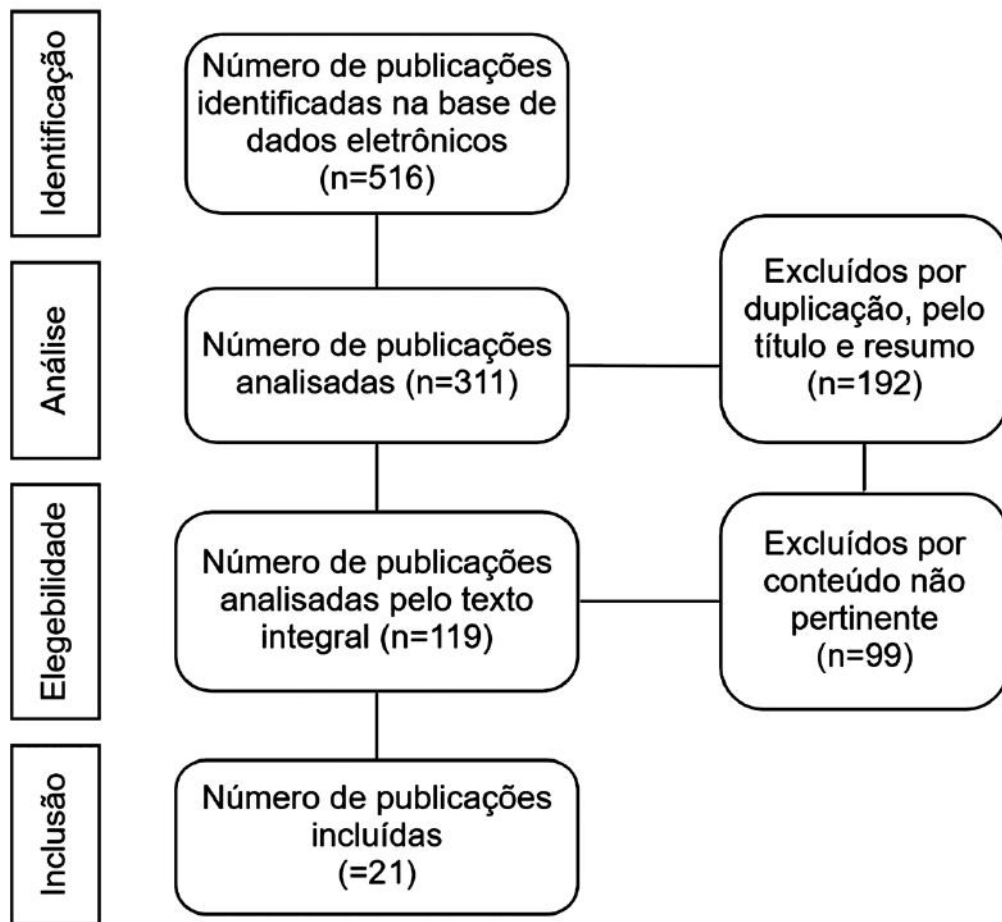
Identificação

Número de publicações identificadas na base de dados eletrônicos (n=516)

Análise

Número de publicações analisadas (n=311)

Excluídos por duplicação, pelo título e resumo (n=192)

Elegebilidade

Número de publicações analisadas pelo texto integral (n=119)

Excluídos por conteúdo não pertinente (n=99)

Inclusão

Número de publicações incluídas (=21)